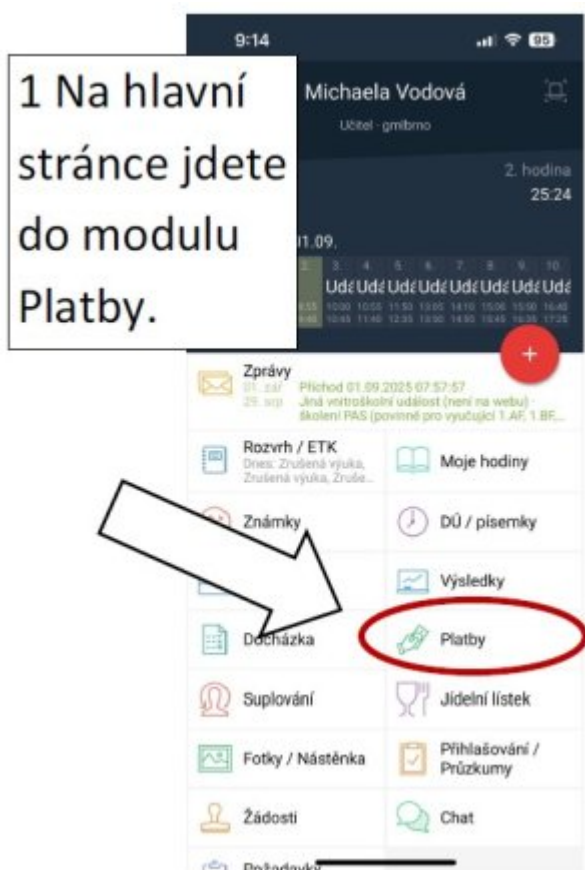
1 Na hlavní stránce jdete do modulu Platby.

9:14

95

Michaela Vodová

Učitel · gmibrno

2. hodina
25:24

01.09.

2 3 4 5 6 7 8 9 10
Udě Udě Udě Udě Udě Udě Udě Udě Udě

Zprávy
01. září
29. srp

Příchod 01.09.2025 07:57:57
Jiná vnitroškolní událost (není na webu) · školení PAS (povinné pro vyučující 1.AF, 1.BF,...

+

Rozvrh / ETK
Dnes: Zrušená výuka, Zrušená výuka, Zruše...

Moje hodiny

Známky

DÚ / písemky

Výsledky

Docházka

Platby

Suplování

Jídelní lístek

Fotky / Nástěnka

Přihlašování / Průzkumy

Žádosti

Chat

Požadavky